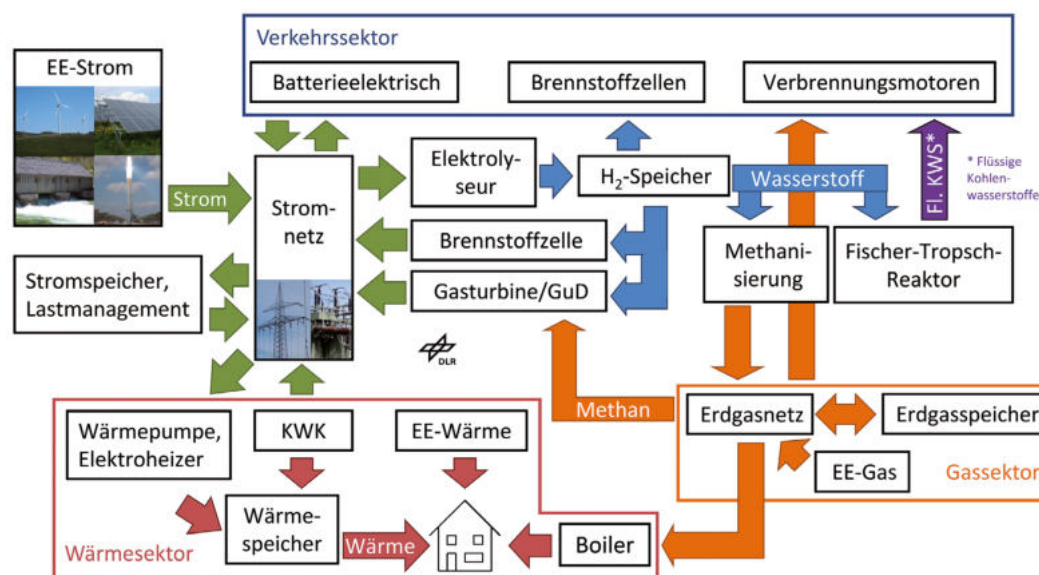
Verkehrssektor

Batterieelektrisch

Brennstoffzellen

Verbrennungsmotoren

EE-Strom

Strom

Strom-netz

Elektrolyseur

$H_2$-Speicher

Wasserstoff

Fl. KWS*

* Flüssige Kohlenwasserstoffe

Brennstoffzelle

Gasturbine/GuD

Methanisierung

Fischer-Tropsch-Reaktor

Stromspeicher, Lastmanagement

DLR

Methan

Erdgasnetz

Erdgasspeicher

EE-Gas

Gassektor

Wärmepumpe, Elektroheizer

KWK

EE-Wärme

Wärme-speicher

Wärme

Boiler

Wärmesektor